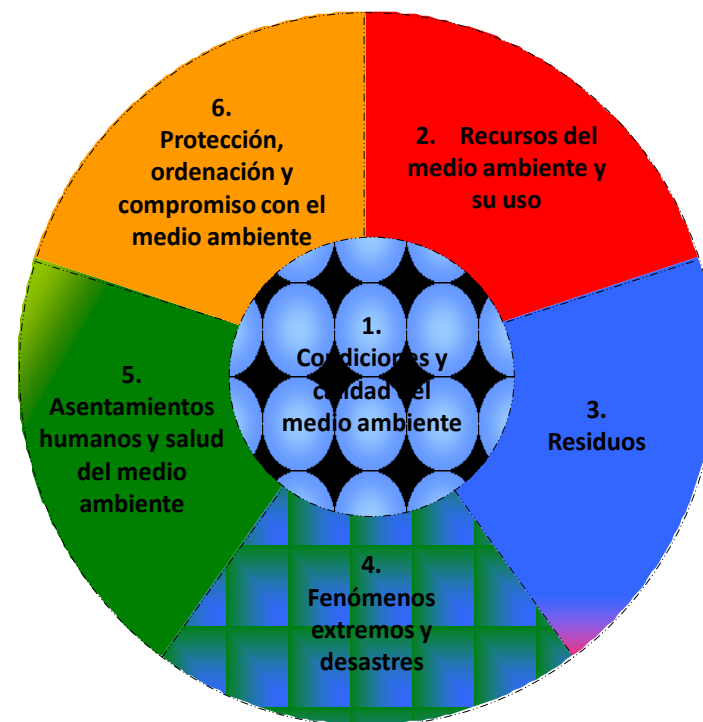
6.
Protección, ordenación y compromiso con el medio ambiente

2. Recursos del medio ambiente y su uso

1.
Condiciones y calidad del medio ambiente

5.
Asentamientos humanos y salud del medio ambiente

3.
Residuos

4.
Fenómenos extremos y desastres